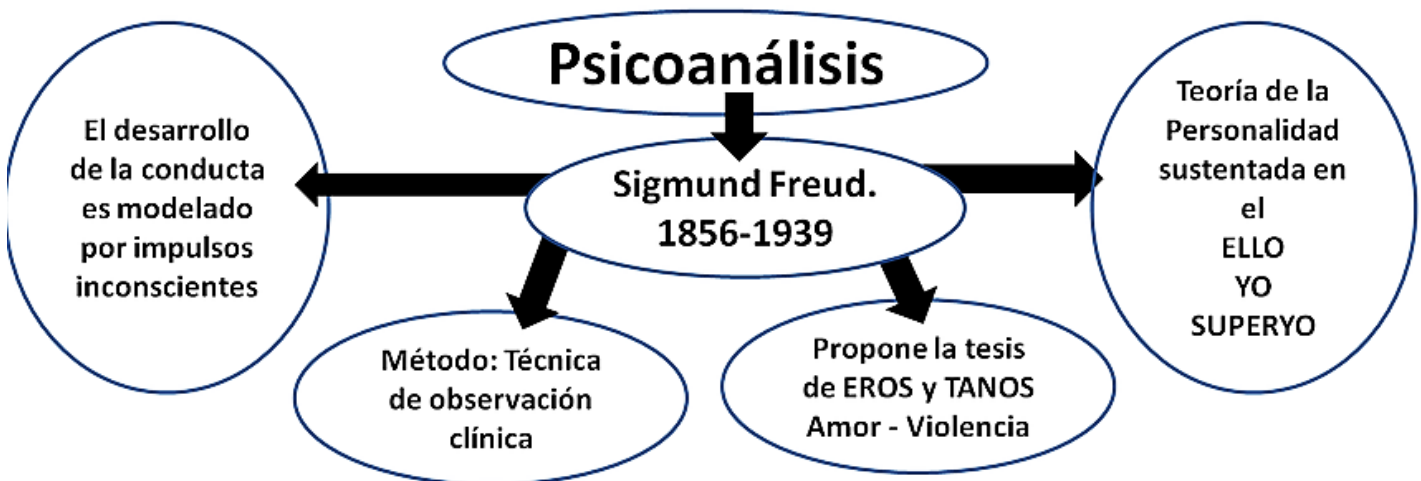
Psicoanálisis

Sigmund Freud.
1856-1939

El desarrollo de la conducta es modelado por impulsos inconscientes

Teoría de la Personalidad sustentada en el
ELLO
YO
SUPERYO

Método: Técnica de observación clínica

Propone la tesis de EROS y TANOS
Amor - Violencia